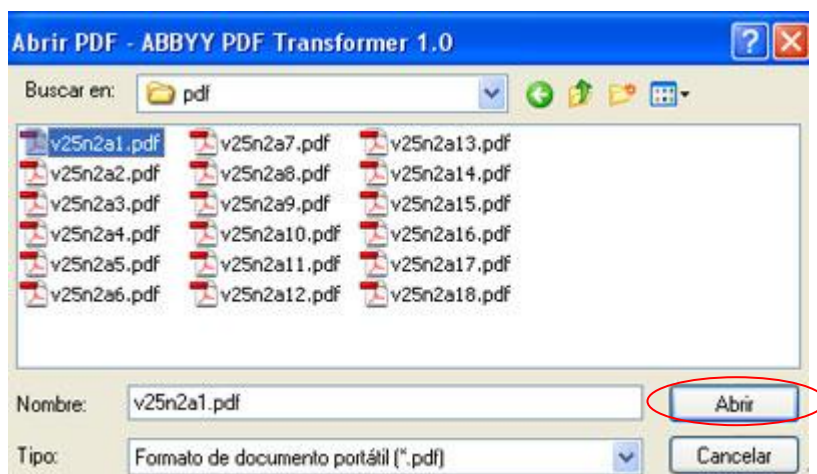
Abrir PDF - ABBYY PDF Transformer 1.0

Buscar en: pdf

v25n2a1.pdf
v25n2a2.pdf
v25n2a3.pdf
v25n2a4.pdf
v25n2a5.pdf
v25n2a6.pdf
v25n2a7.pdf
v25n2a8.pdf
v25n2a9.pdf
v25n2a10.pdf
v25n2a11.pdf
v25n2a12.pdf
v25n2a13.pdf
v25n2a14.pdf
v25n2a15.pdf
v25n2a16.pdf
v25n2a17.pdf
v25n2a18.pdf

Nombre: v25n2a1.pdf
Abrir

Tipo: Formato de documento portátil (*.pdf)
Cancelar